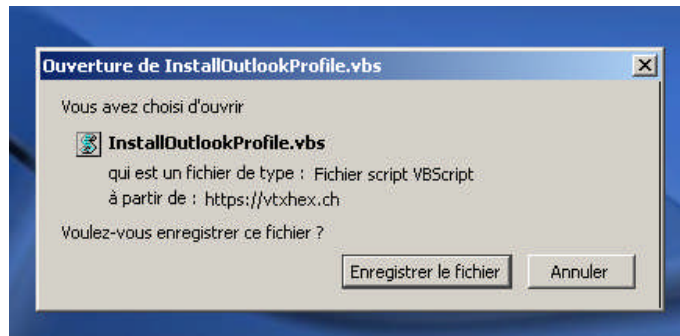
Ouverture de InstallOutlookProfile.vbs

Vous avez choisi d'ouvrir

InstallOutlookProfile.vbs

qui est un fichier de type : Fichier script VBScript

à partir de : https://vtxhex.ch

Voulez-vous enregistrer ce fichier ?

Enregistrer le fichier

Annuler